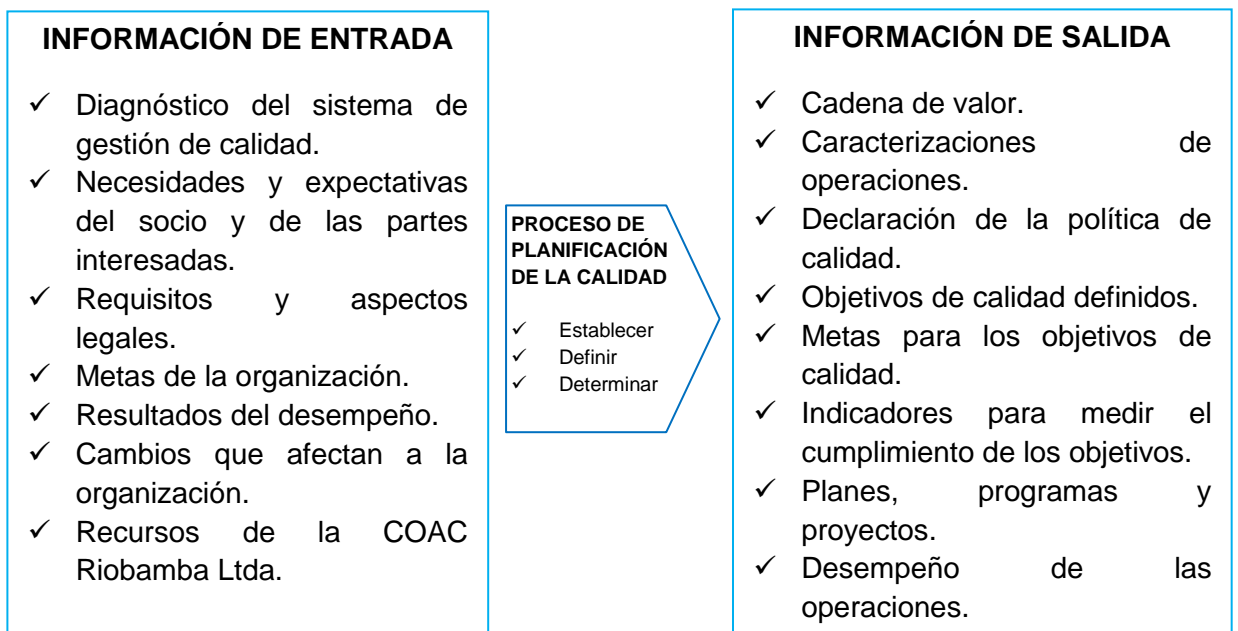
INFORMACIÓN DE ENTRADA

✓ Diagnóstico del sistema de gestión de calidad.
✓ Necesidades y expectativas del socio y de las partes interesadas.
✓ Requisitos y aspectos legales.
✓ Metas de la organización.
✓ Resultados del desempeño.
✓ Cambios que afectan a la organización.
✓ Recursos de la COAC Riobamba Ltda.

PROCESO DE PLANIFICACIÓN DE LA CALIDAD

✓ Establecer
✓ Definir
✓ Determinar

INFORMACIÓN DE SALIDA

✓ Cadena de valor.
✓ Caracterizaciones de operaciones.
✓ Declaración de la política de calidad.
✓ Objetivos de calidad definidos.
✓ Metas para los objetivos de calidad.
✓ Indicadores para medir el cumplimiento de los objetivos.
✓ Planes, programas y proyectos.
✓ Desempeño de las operaciones.